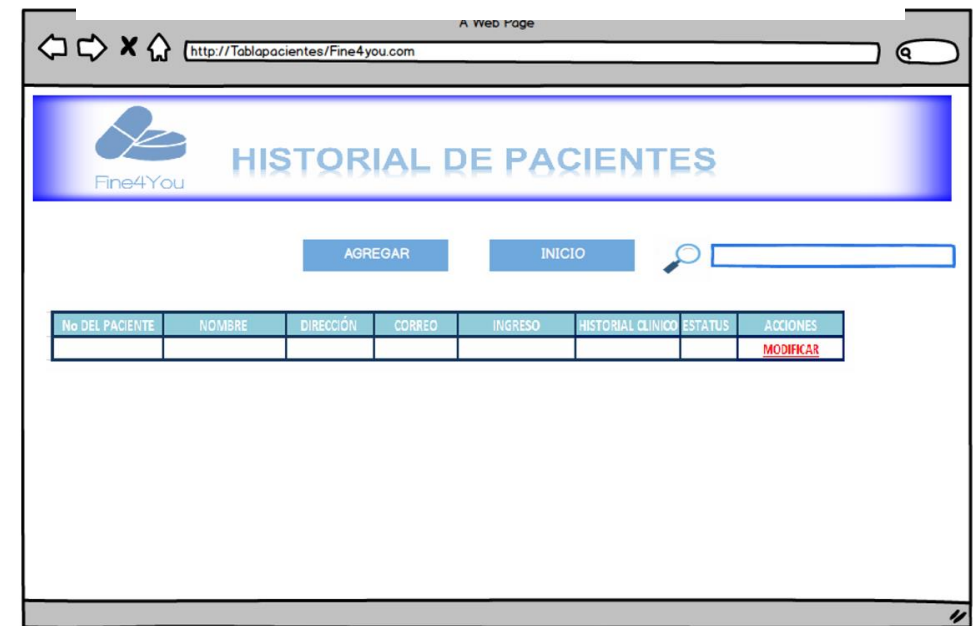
A Web Page

http://Tablapacientes/Fine4you.com

Fine4You

HISTORIAL DE PACIENTES

AGREGAR

INICIO

| No DEL PACIENTE | NOMBRE | DIRECCIÓN | CORREO | INGRESO | HISTORIAL CLINICO | ESTATUS | ACCIONES |
|---|---|---|---|---|---|---|---|
| | | | | | | | MODIFICAR |